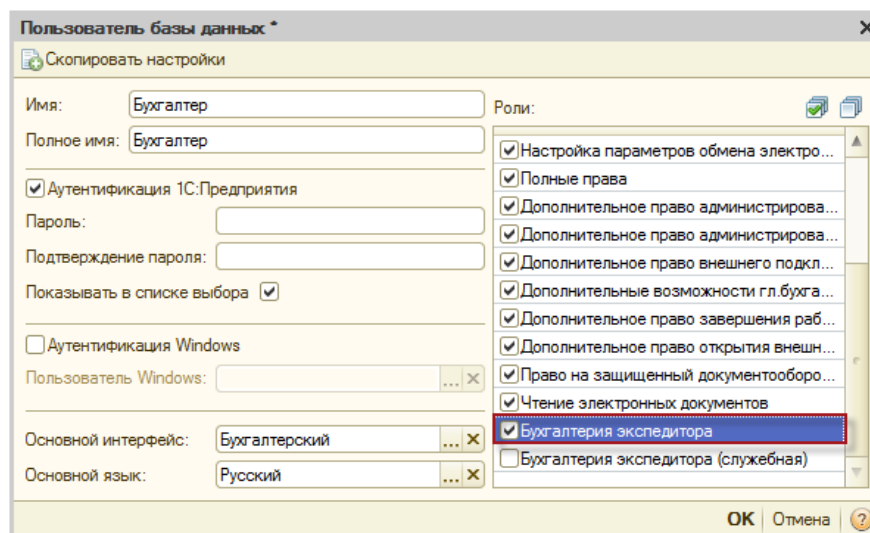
Пользователь базы данных *

Скопировать настройки

Имя: Бухгалтер

Полное имя: Бухгалтер

Аутентификация 1С:Предприятия

Пароль:

Подтверждение пароля:

Показывать в списке выбора

Аутентификация Windows

Пользователь Windows: ... ×

Основной интерфейс: Бухгалтерский ... ×

Основной язык: Русский ... ×

Роли:

Настройка параметров обмена электро...
Полные права
Дополнительное право администрирова...
Дополнительное право администрирова...
Дополнительное право внешнего подкл...
Дополнительные возможности гл.бухга...
Дополнительное право завершения раб...
Дополнительное право открытия внешн...
Право на защищенный документооборо...
Чтение электронных документов
Бухгалтерия экспедитора
Бухгалтерия экспедитора (служебная)

OK Отмена ?